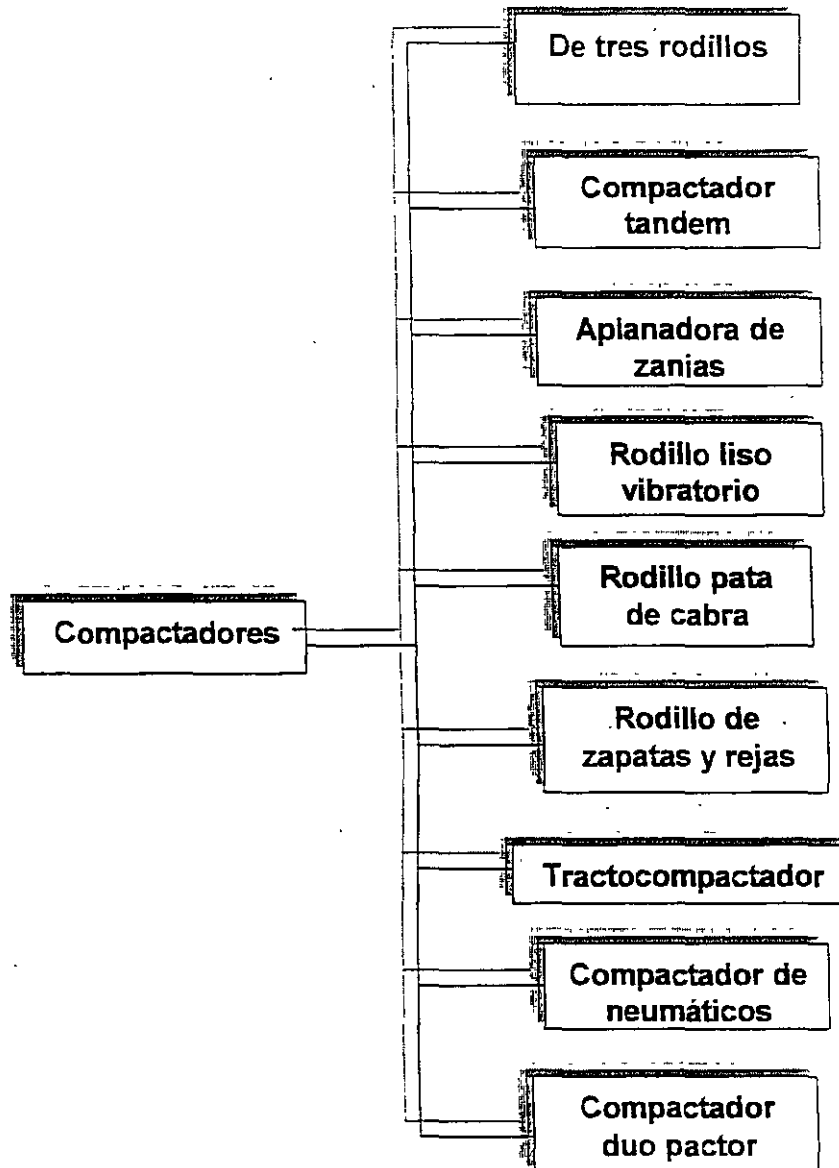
Compactadores

De tres rodillos

Compactador tandem

Aplanadora de zanias

Rodillo liso vibratorio

Rodillo pata de cabra

Rodillo de zapatas y rejas

Tractocompactador

Compactador de neumáticos

Compactador duo pactor